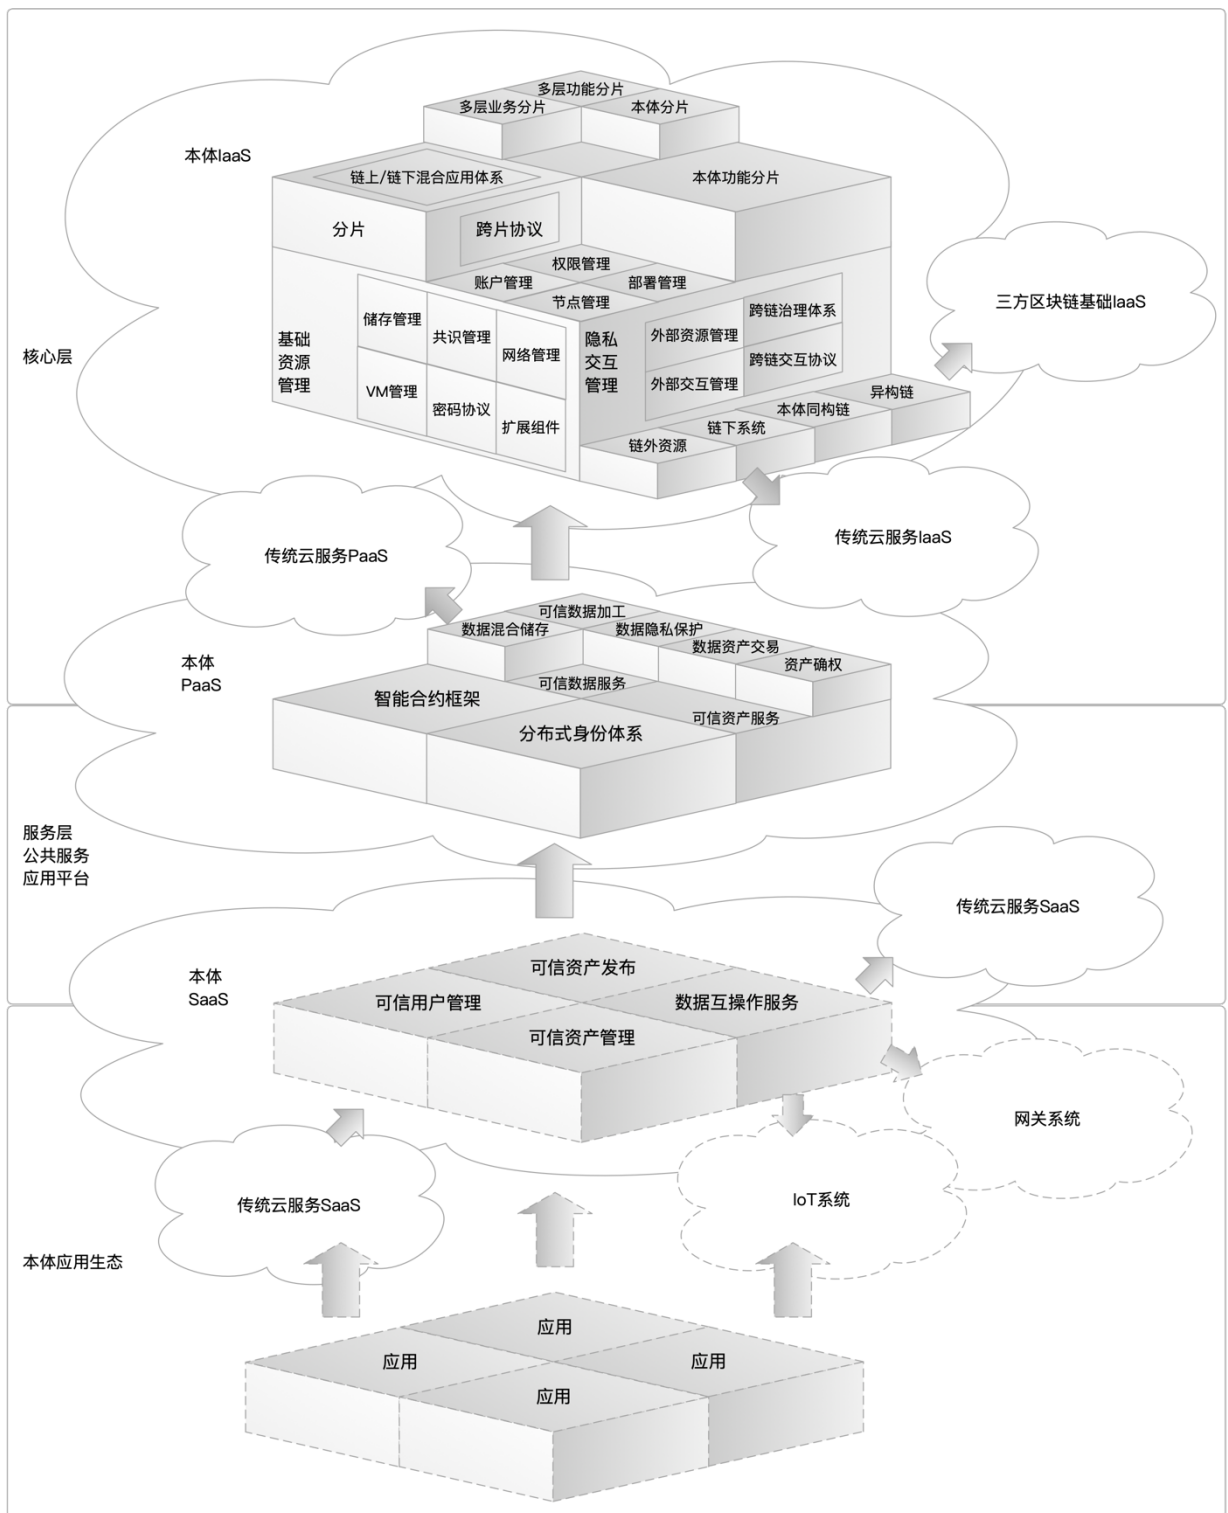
多层功能分片
多层业务分片
本体分片
本体IaaS
链上/链下混合应用体系
本体功能分片
分片
跨片协议
权限管理
账户管理
部署管理
节点管理
三方区块链基础IaaS
基础资源管理
储存管理
共识管理
网络管理
隐私交互管理
外部资源管理
跨链治理体系
跨链交互协议
外部交互管理
核心层
VM管理
密码协议
扩展组件
异构链
本体同构链
链下系统
链外资源
传统云服务IaaS
传统云服务PaaS
可信数据加工
数据混合储存
数据隐私保护
数据资产交易
资产确权
本体
PaaS
可信数据服务
智能合约框架
可信资产服务
分布式身份体系
服务层
公共服务
应用平台
传统云服务SaaS
本体
SaaS
可信资产发布
可信用户管理
数据互操作服务
可信资产管理
网关系统
传统云服务SaaS
IoT系统
本体应用生态
应用
应用
应用
应用